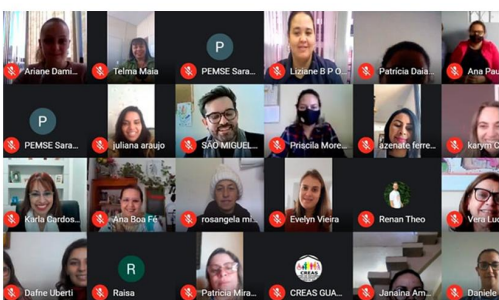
Ariane Dami... Telma Maia P PEMSE Sara... Liziane B P O... Patrícia Daia... Ana Pau...

P PEMSE Sara... juliana araujo SÃO MIGUEL... Priscila More... azenate ferre... karyn...

Karla Cardos... Ana Boa Fé rosangela mi... Evelyn Vieira Renan Theo Vera Lu...

Dafne Uberti R Raisa Patricia Mira... CREAS CREAS GUA... Janaina Am... Daniele